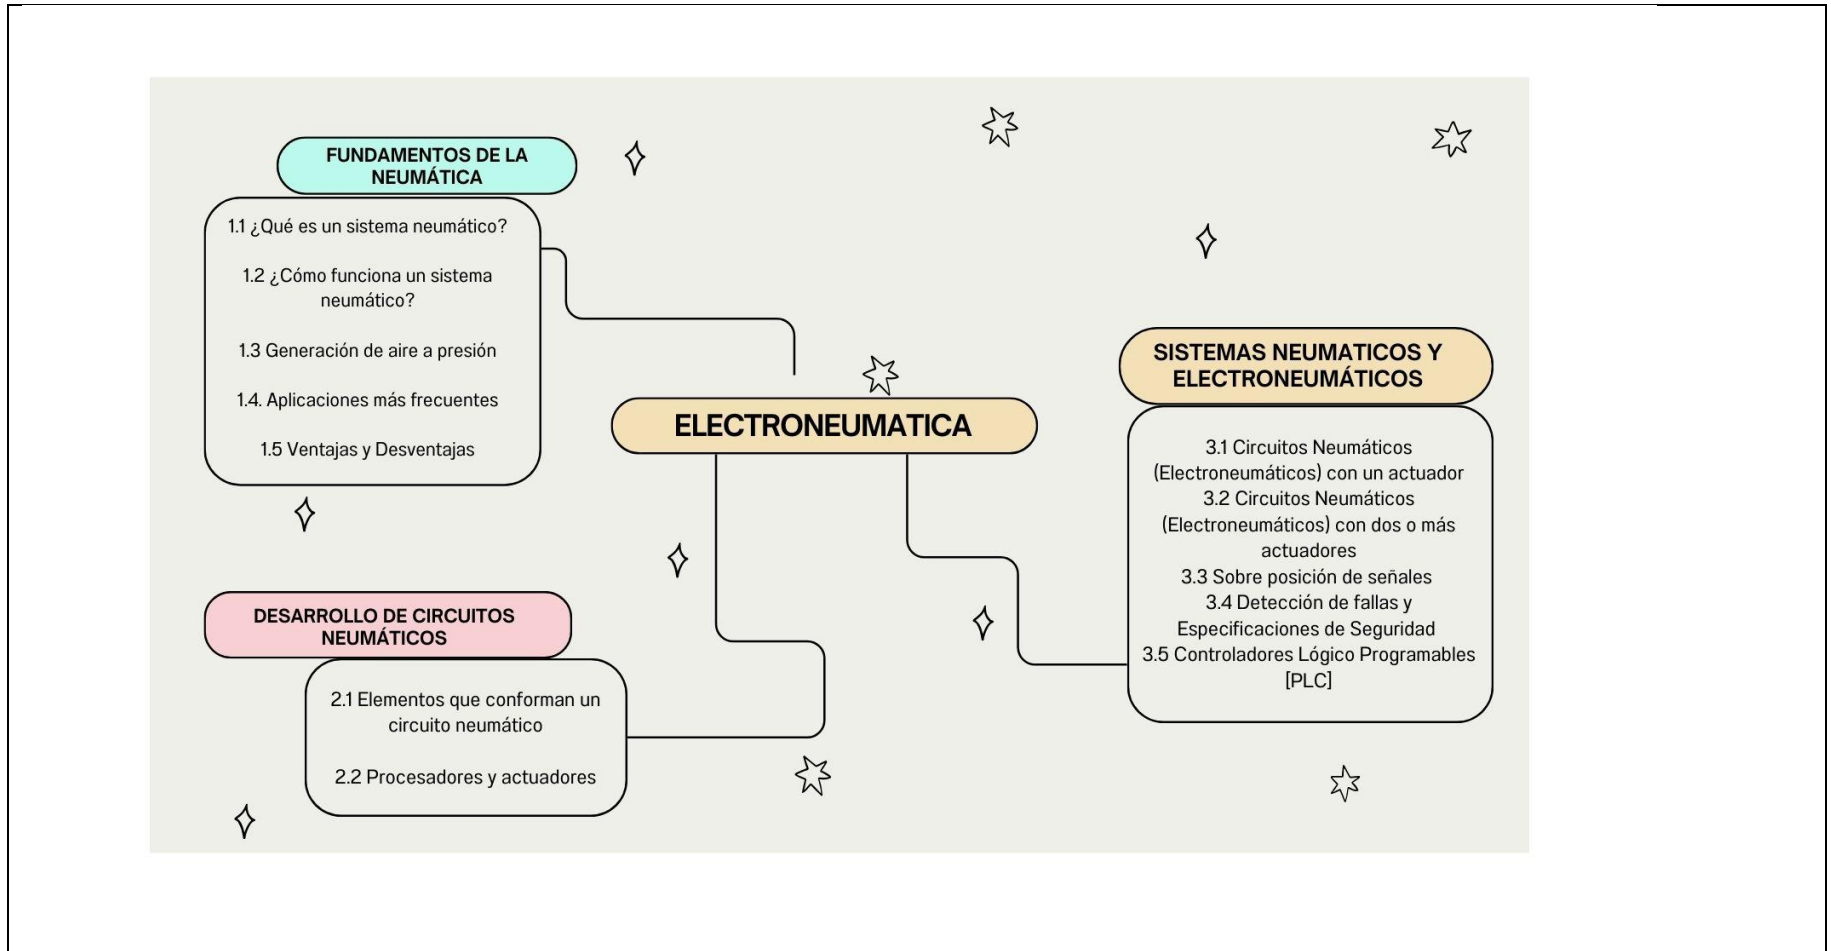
FUNDAMENTOS DE LA NEUMÁTICA

1.1 ¿Qué es un sistema neumático?

1.2 ¿Cómo funciona un sistema neumático?

1.3 Generación de aire a presión

1.4. Aplicaciones más frecuentes

1.5 Ventajas y Desventajas

ELECTRONEUMATICA

SISTEMAS NEUMATICOS Y ELECTRONEUMÁTICOS

3.1 Circuitos Neumáticos (Electroneumáticos) con un actuador
3.2 Circuitos Neumáticos (Electroneumáticos) con dos o más actuadores
3.3 Sobre posición de señales
3.4 Detección de fallas y Especificaciones de Seguridad
3.5 Controladores Lógico Programables [PLC]

DESARROLLO DE CIRCUITOS NEUMÁTICOS

2.1 Elementos que conforman un circuito neumático

2.2 Procesadores y actuadores